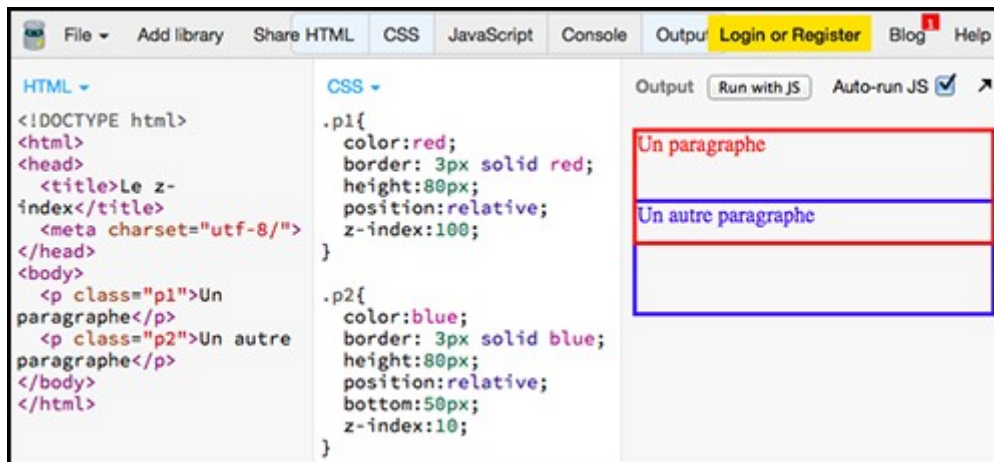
File ▾ Add library Share HTML CSS JavaScript Console Output Login or Register Blog 1 Help

HTML ▾
<!DOCTYPE html>
<html>
<head>
<title>Le z-index</title>
<meta charset="utf-8/">
</head>
<body>
<p class="p1">Un paragraphe</p>
<p class="p2">Un autre paragraphe</p>
</body>
</html>

CSS ▾
.p1{
color:red;
border: 3px solid red;
height:80px;
position:relative;
z-index:100;
}

.p2{
color:blue;
border: 3px solid blue;
height:80px;
position:relative;
bottom:50px;
z-index:10;
}

Output Run with JS Auto-run JS

Un paragraphe
Un autre paragraphe